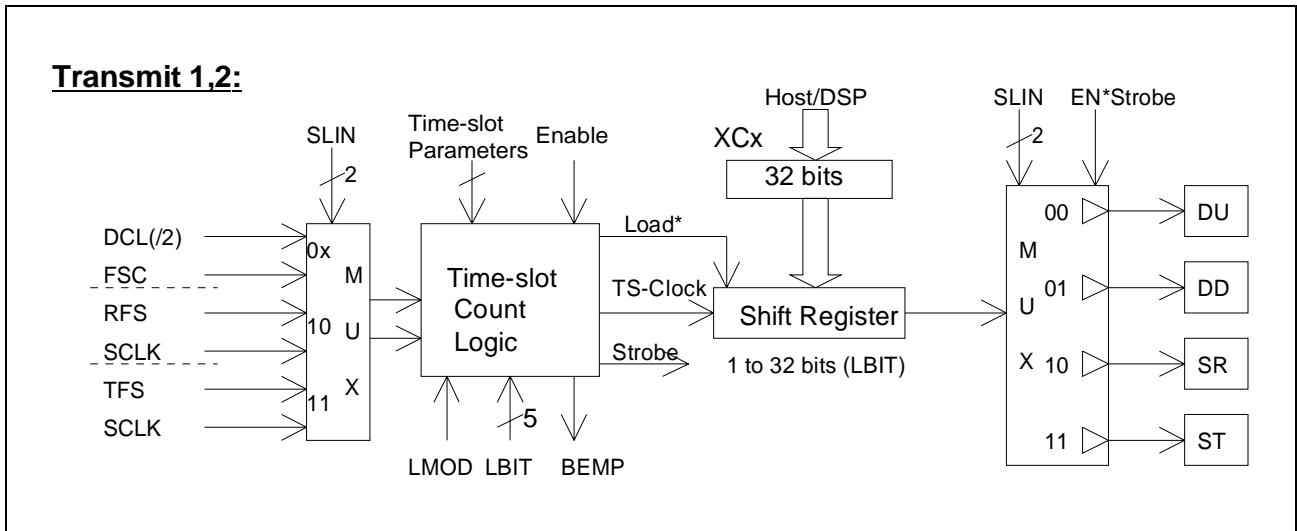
Transmit 1,2:

SLIN
2
DCL(/2)
0x
FSC
RFS
10
SCLK
TFS
11
SCLK
M
U
X

Time-slot Parameters
Enable
Time-slot Count Logic
Load*
TS-Clock
Strobe
LMOD
LBIT
5
BEMP

Host/DSP
XCx
32 bits
Shift Register
1 to 32 bits (LBIT)

SLIN
2
EN*Strobe
M
U
X
00
01
10
11
DU
DD
SR
ST